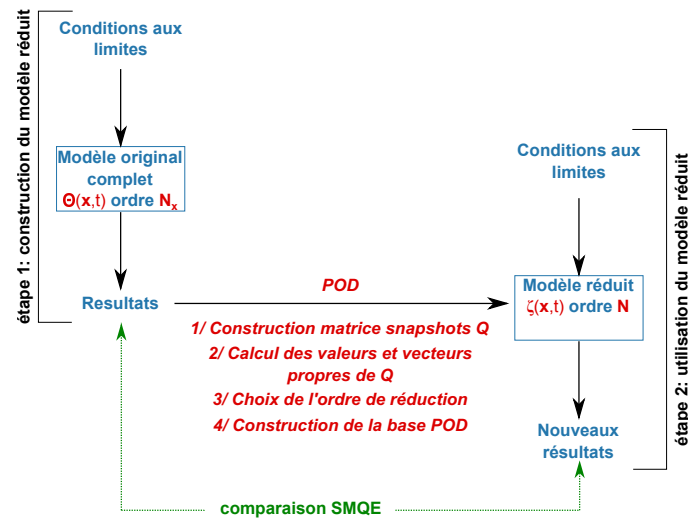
étape 1: construction du modèle réduit

Conditions aux limites

Modèle original complet
$\Theta(\mathbf{x},t)$ ordre $N_x$

Resultats

POD

1/ Construction matrice snapshots Q
2/ Calcul des valeurs et vecteurs propres de Q
3/ Choix de l'ordre de réduction
4/ Construction de la base POD

Conditions aux limites

Modèle réduit
$\zeta(\mathbf{x},t)$ ordre N

Nouveaux résultats

étape 2: utilisation du modèle réduit

comparaison SMQE